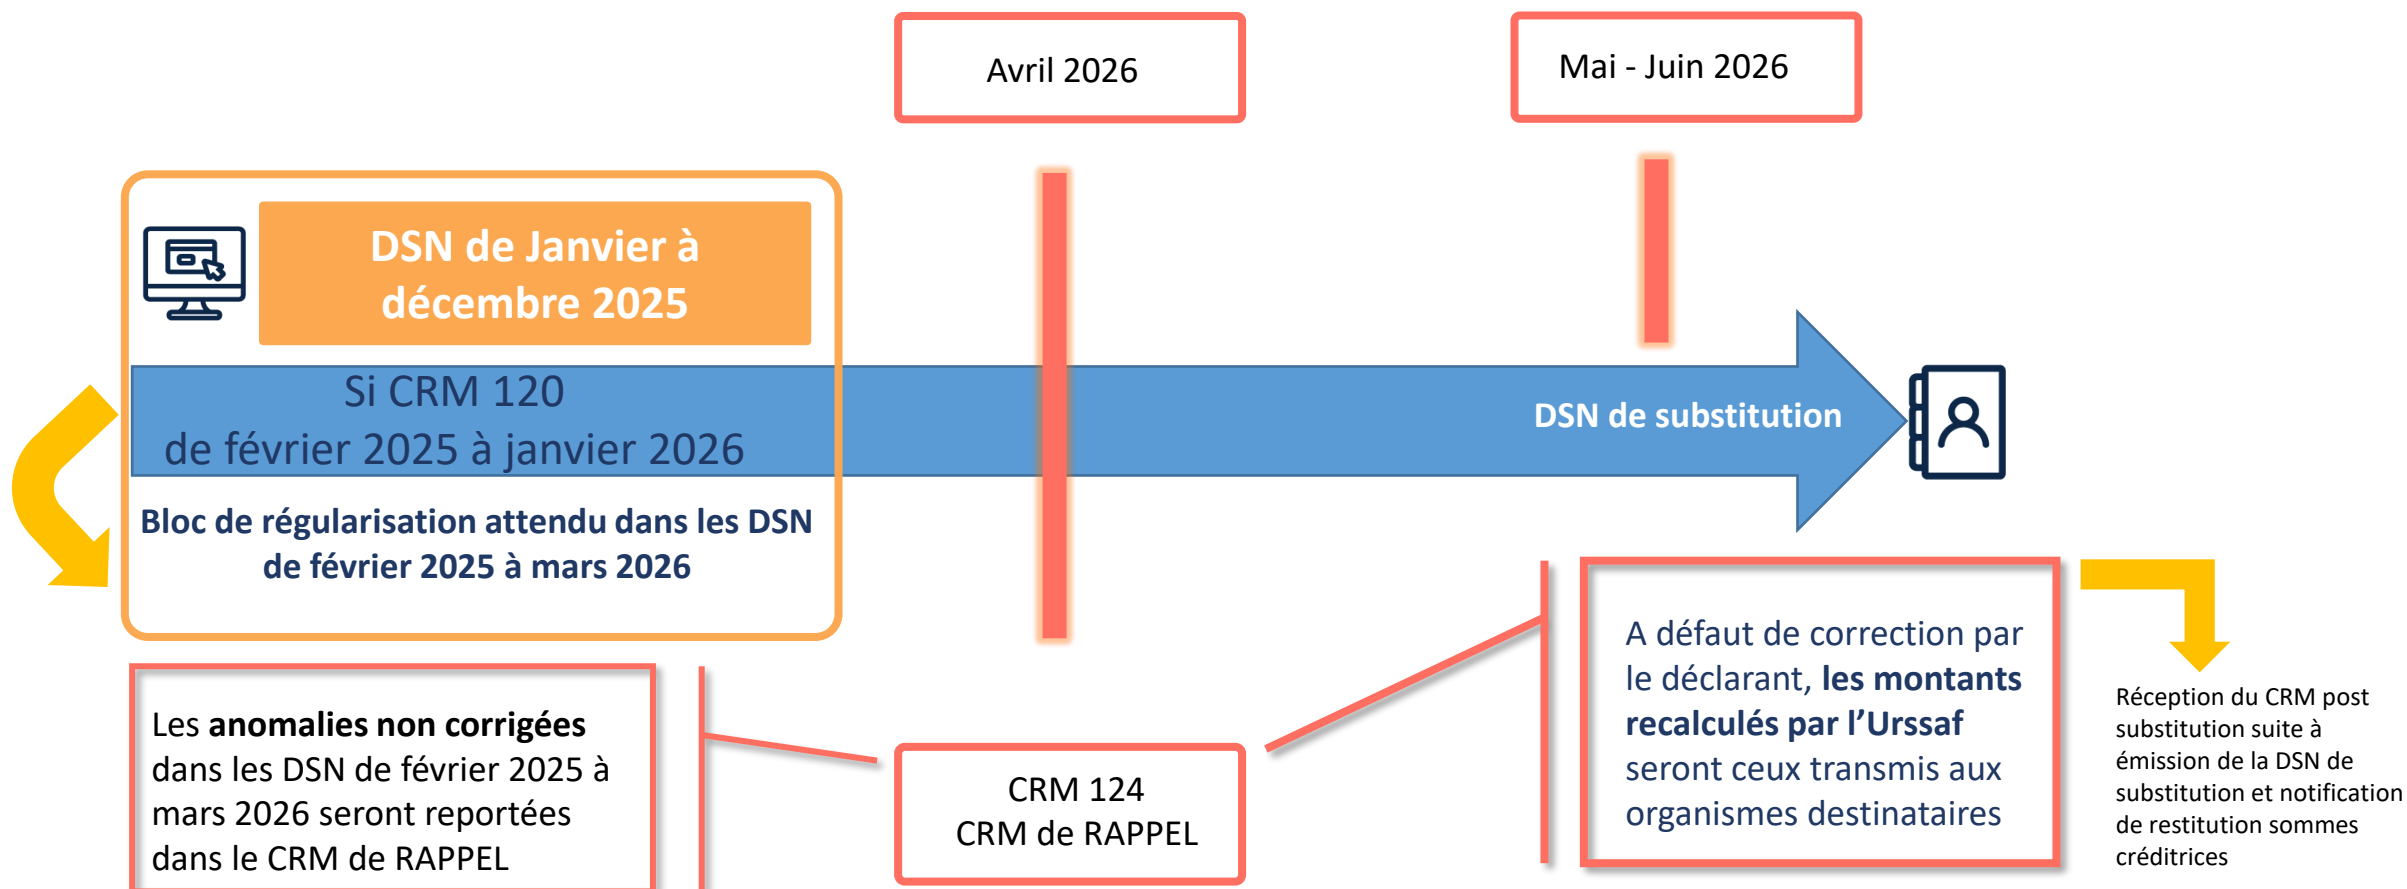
Avril 2026

Mai - Juin 2026

DSN de Janvier à décembre 2025

Si CRM 120
de février 2025 à janvier 2026

DSN de substitution

Bloc de régularisation attendu dans les DSN de février 2025 à mars 2026

Les **anomalies non corrigées** dans les DSN de février 2025 à mars 2026 seront reportées dans le CRM de RAPPEL

CRM 124
CRM de RAPPEL

A défaut de correction par le déclarant, **les montants recalculés par l'Urssaf** seront ceux transmis aux organismes destinataires

Réception du CRM post substitution suite à émission de la DSN de substitution et notification de restitution sommes créditrices